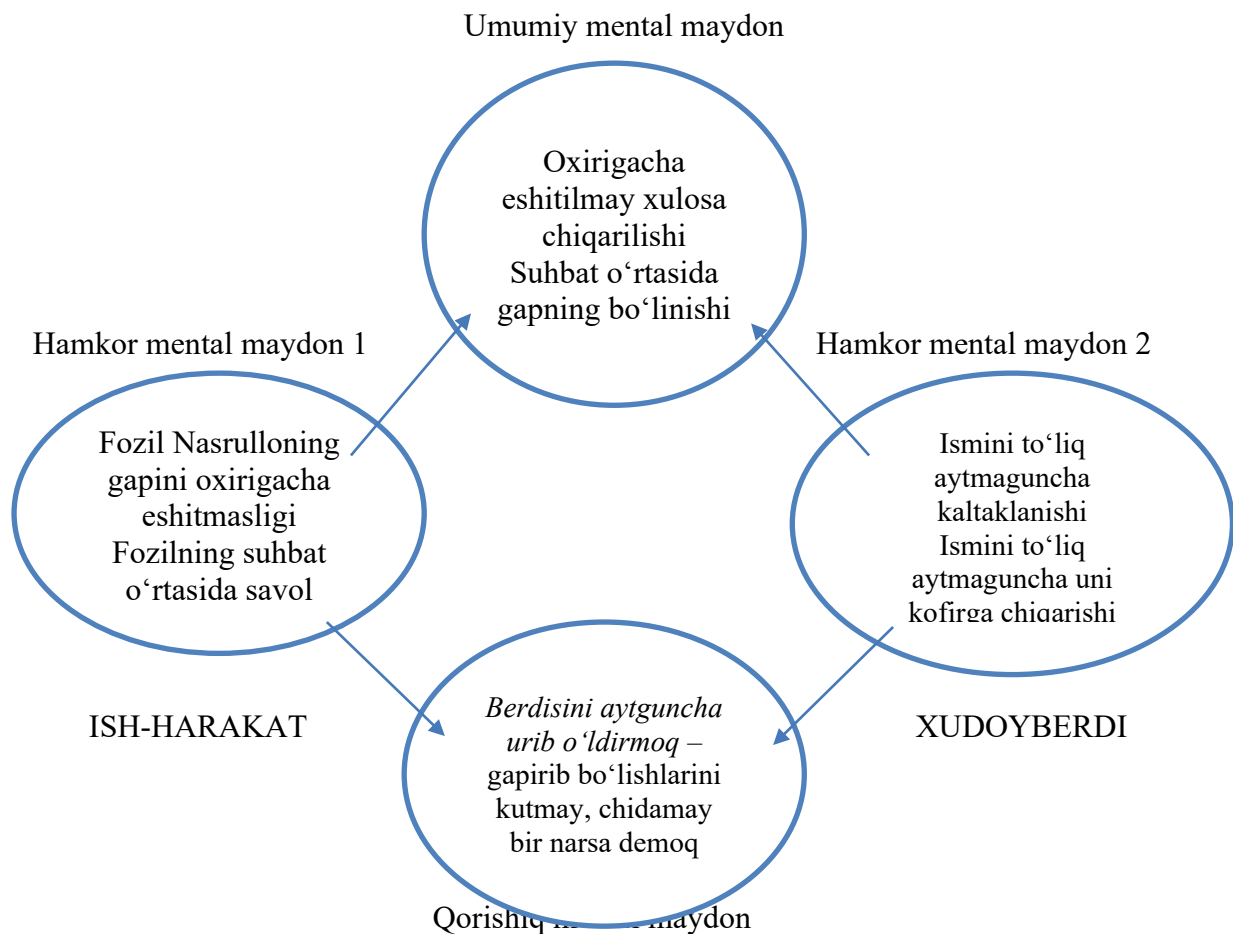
Umumiy mental maydon

Oxirigacha eshitilmay xulosa chiqarilishi
Suhbat oʻrtasida gapning boʻlinishi

Hamkor mental maydon 1

Hamkor mental maydon 2

Fozil Nasrulloning gapini oxirigacha eshitmasligi
Fozilning suhbat oʻrtasida savol

Ismini toʻliq aytmaguncha kaltaklanishi
Ismini toʻliq aytmaguncha uni kofirga chiqarishi

ISH-HARAKAT

*Berdisini aytguncha urib oʻldirmoq* – gapirib boʻlishlarini kutmay, chidamay bir narsa demoq

XUDOYBERDI

Qorishiq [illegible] maydon